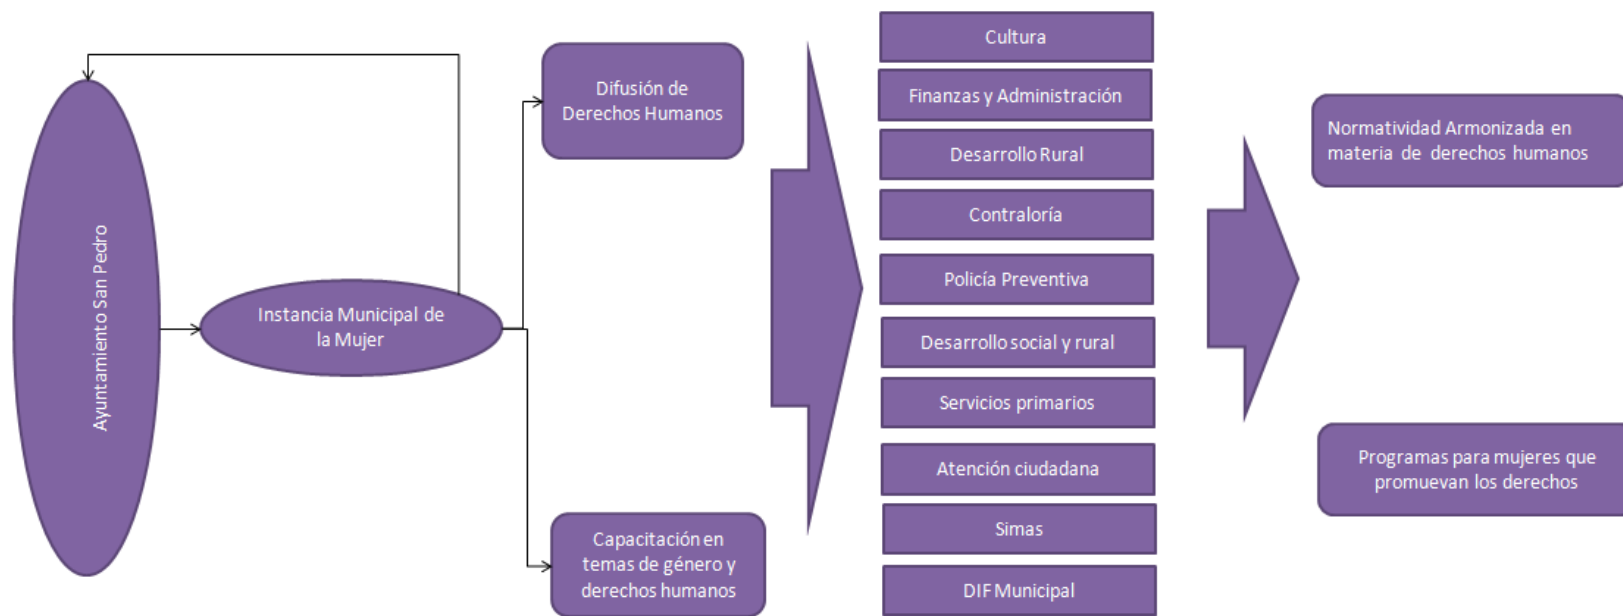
Ayuntamiento San Pedro

Instancia Municipal de la Mujer

Difusión de Derechos Humanos

Capacitación en temas de género y derechos humanos

Cultura

Finanzas y Administración

Desarrollo Rural

Contraloría

Policía Preventiva

Desarrollo social y rural

Servicios primarios

Atención ciudadana

Simas

DIF Municipal

Normatividad Armonizada en materia de derechos humanos

Programas para mujeres que promuevan los derechos